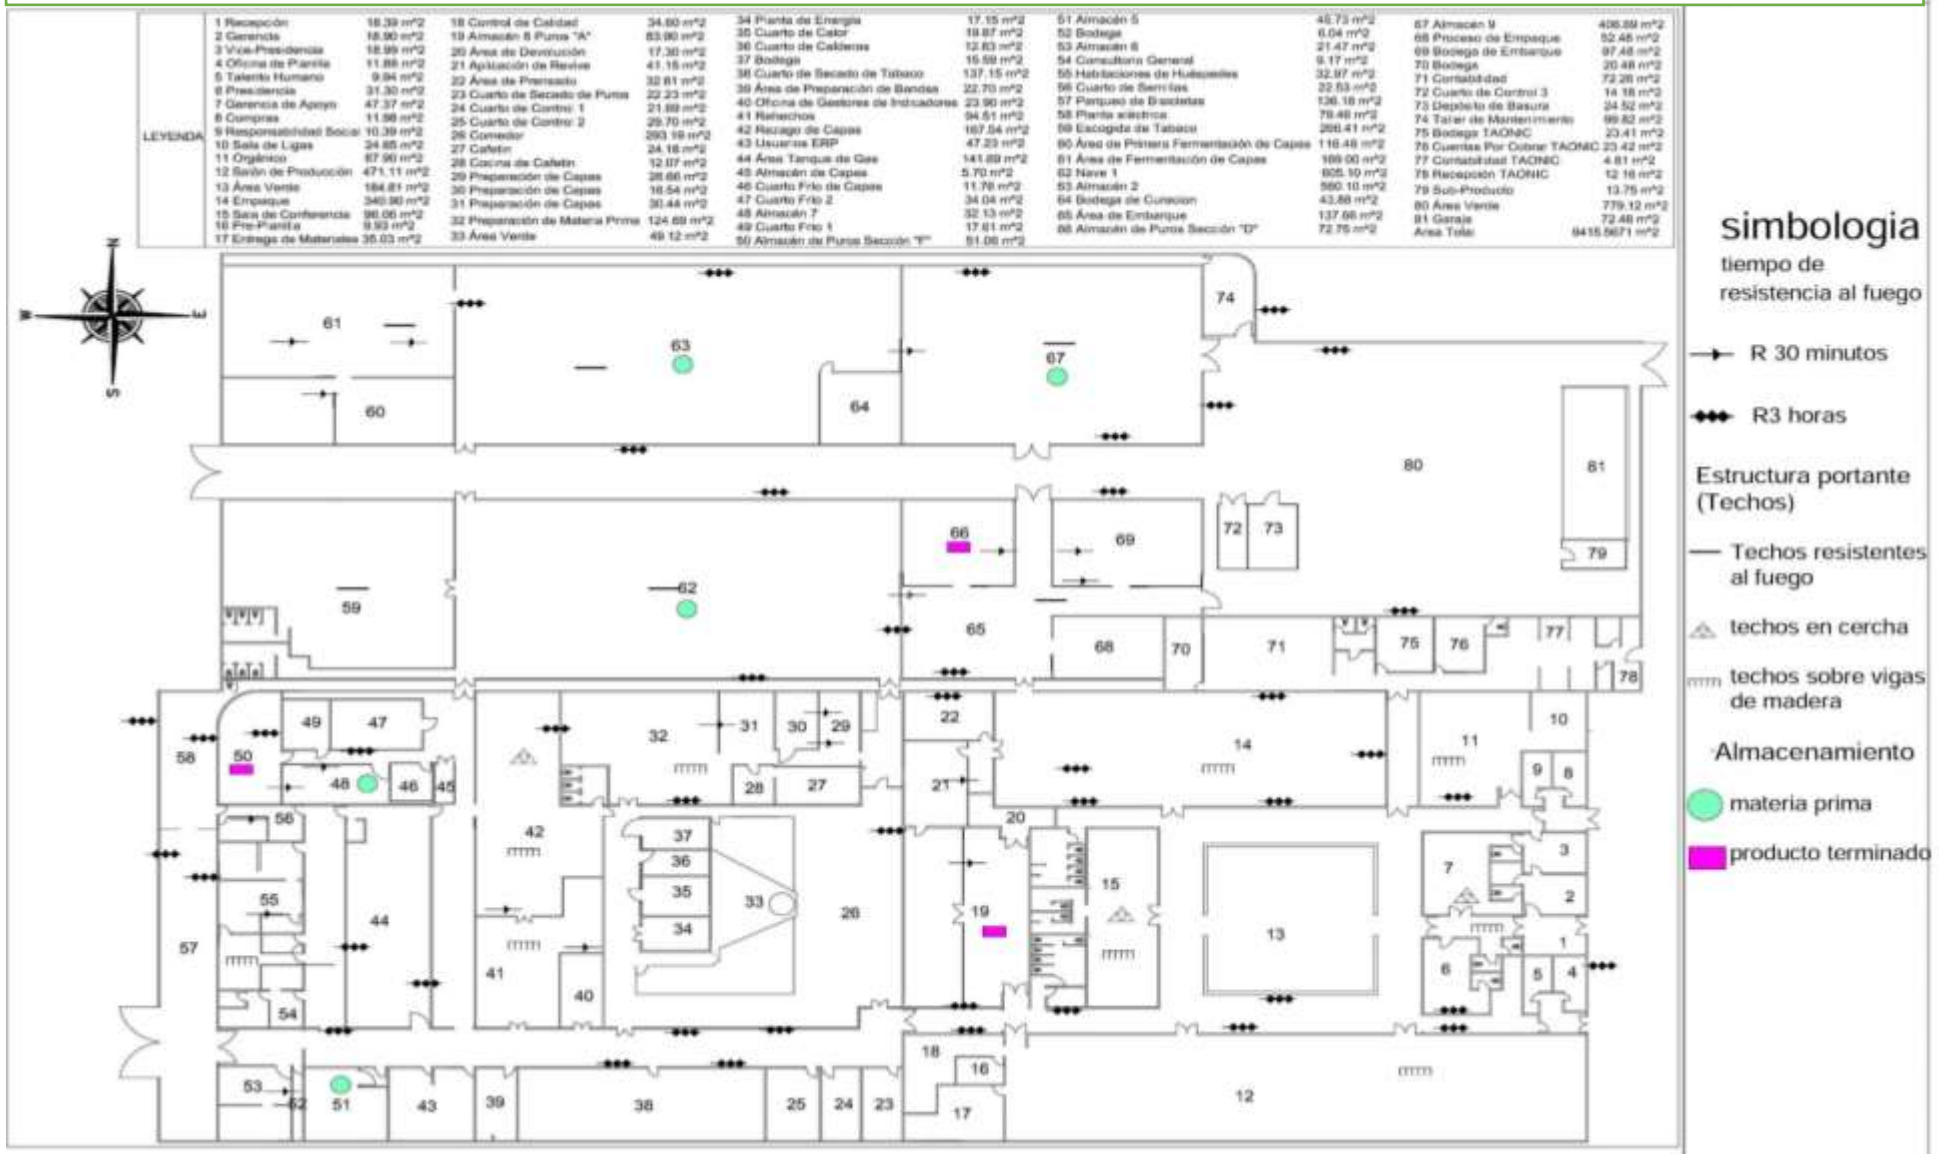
LEYENDA

| | | | | | | | | | |
|---|---|---|---|---|---|---|---|---|---|
| 1 Recepción | 18.39 m^2 | 18 Control de Calidad | 34.60 m^2 | 34 Planta de Energía | 17.15 m^2 | 51 Almacén 5 | 45.73 m^2 | 67 Almacén 9 | 406.89 m^2 |
| 2 Gerencia | 18.90 m^2 | 19 Almacén 8 Puros "A" | 83.90 m^2 | 35 Cuarto de Calor | 19.87 m^2 | 52 Bodega | 6.04 m^2 | 68 Proceso de Empaque | 52.48 m^2 |
| 3 Vice-Presidencia | 18.99 m^2 | 20 Área de Devolución | 17.30 m^2 | 36 Cuarto de Calderas | 12.83 m^2 | 53 Almacén 6 | 21.47 m^2 | 69 Bodega de Embarque | 97.48 m^2 |
| 4 Oficina de Planta | 11.88 m^2 | 21 Aplicación de Revive | 41.15 m^2 | 37 Bodega | 15.59 m^2 | 54 Consultorio General | 9.17 m^2 | 70 Bodega | 20.48 m^2 |
| 5 Talento Humano | 9.94 m^2 | 22 Área de Prensado | 32.81 m^2 | 38 Cuarto de Secado de Tabaco | 137.15 m^2 | 55 Habitaciones de Huéspedes | 32.97 m^2 | 71 Contabilidad | 72.28 m^2 |
| 6 Presidencia | 31.30 m^2 | 23 Cuarto de Secado de Puros | 22.23 m^2 | 39 Área de Preparación de Bandas | 22.70 m^2 | 56 Cuarto de Servicios | 22.53 m^2 | 72 Cuarto de Control 3 | 14.18 m^2 |
| 7 Gerencia de Apoyo | 47.37 m^2 | 24 Cuarto de Control 1 | 21.89 m^2 | 40 Oficina de Gestores de Indicadores | 23.90 m^2 | 57 Parqueo de Bicicletas | 136.18 m^2 | 73 Depósito de Basura | 24.52 m^2 |
| 8 Compras | 11.98 m^2 | 25 Cuarto de Control 2 | 29.70 m^2 | 41 Rehechos | 94.51 m^2 | 58 Planta eléctrica | 79.46 m^2 | 74 Taller de Mantenimiento | 99.82 m^2 |
| 9 Responsabilidad Social | 10.39 m^2 | 26 Comedor | 293.19 m^2 | 42 Rezago de Capas | 167.54 m^2 | 59 Escogida de Tabaco | 266.41 m^2 | 75 Bodega TAONIC | 23.41 m^2 |
| 10 Sala de Ligas | 24.85 m^2 | 27 Cafetín | 24.18 m^2 | 43 Usuarios ERP | 47.23 m^2 | 60 Área de Primera Fermentación de Capas | 116.48 m^2 | 76 Cuentas Por Cobrar TAONIC | 23.42 m^2 |
| 11 Orgánico | 87.90 m^2 | 28 Cocina de Cafetín | 12.07 m^2 | 44 Área Tanque de Gas | 141.89 m^2 | 61 Área de Fermentación de Capas | 189.00 m^2 | 77 Contabilidad TAONIC | 4.81 m^2 |
| 12 Salón de Producción | 471.11 m^2 | 29 Preparación de Capas | 28.66 m^2 | 45 Almacén de Capas | 5.70 m^2 | 62 Nave 1 | 605.10 m^2 | 78 Recepción TAONIC | 12.16 m^2 |
| 13 Área Verde | 184.81 m^2 | 30 Preparación de Capas | 16.54 m^2 | 46 Cuarto Frío de Capas | 11.78 m^2 | 63 Almacén 2 | 560.10 m^2 | 79 Sub-Producto | 13.75 m^2 |
| 14 Empaque | 340.90 m^2 | 31 Preparación de Capas | 30.44 m^2 | 47 Cuarto Frío 2 | 34.04 m^2 | 64 Bodega de Curacion | 43.88 m^2 | 80 Área Verde | 779.12 m^2 |
| 15 Sala de Conferencia | 96.06 m^2 | 32 Preparación de Materia Prima | 124.69 m^2 | 48 Almacén 7 | 32.13 m^2 | 65 Área de Embarque | 137.66 m^2 | 81 Garaje | 72.48 m^2 |
| 16 Pre-Planta | 9.93 m^2 | 33 Área Verde | 49.12 m^2 | 49 Cuarto Frío 1 | 17.61 m^2 | 66 Almacén de Puros Sección "D" | 72.76 m^2 | Area Total | 8415.5671 m^2 |
| 17 Entrega de Materiales | 35.03 m^2 | | | 50 Almacén de Puros Sección "F" | 51.08 m^2 | | | | |

N
E
W
S

61 60 63 64 67 74 80 81 66 69 72 73 79 59 62 65 68 70 71 75 76 77 78 49 47 50 58 48 46 45 32 31 30 29 28 27 22 21 14 11 10 9 8 56 42 37 36 35 34 33 26 20 19 15 13 7 3 2 1 6 5 4 55 44 57 54 41 40 18 16 17 12 53 52 51 43 39 38 25 24 23

simbologia
tiempo de resistencia al fuego
R 30 minutos
R3 horas
Estructura portante (Techos)
Techos resistentes al fuego
techos en cercha
techos sobre vigas de madera
Almacenamiento
materia prima
producto terminado